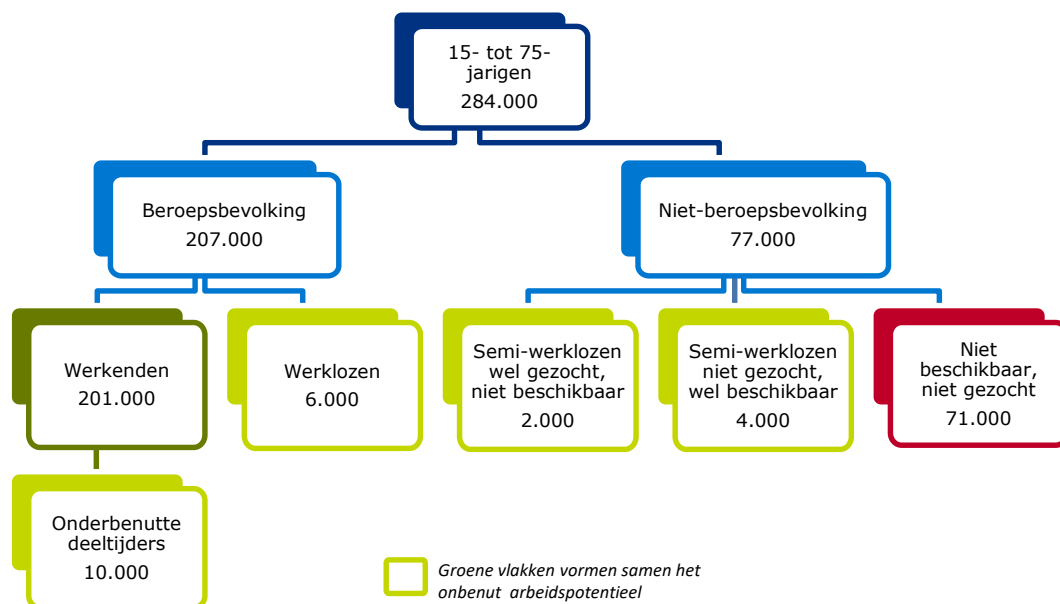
15- tot 75-jarigen
284.000

Beroepsbevolking
207.000

Niet-beroepsbevolking
77.000

Werkenden
201.000

Werklozen
6.000

Semi-werklozen wel gezocht, niet beschikbaar
2.000

Semi-werklozen niet gezocht, wel beschikbaar
4.000

Niet beschikbaar, niet gezocht
71.000

Onderbenutte deeltijders
10.000

Groene vlakken vormen samen het onbenut arbeidspotentieel